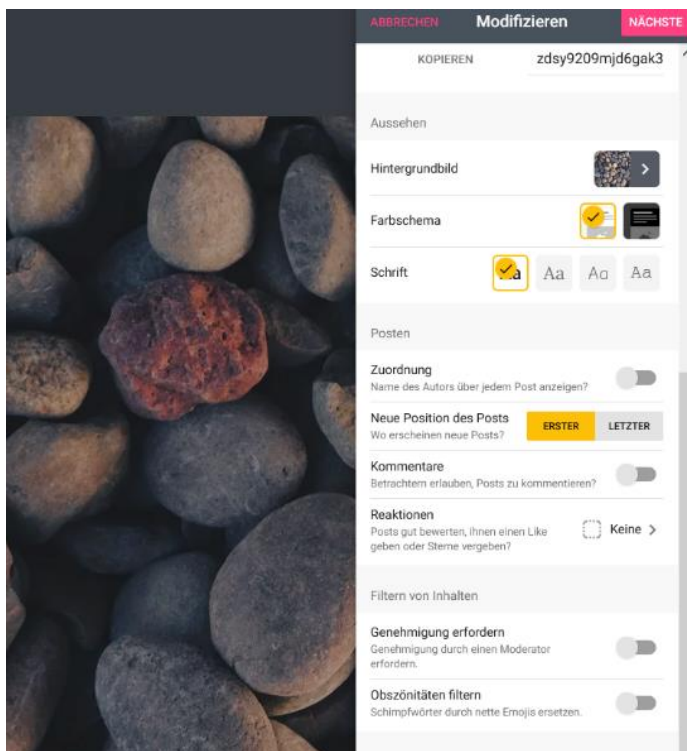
ABBRECHEN Modifizieren NÄCHSTE

KOPIEREN zdsy9209mjd6gak3

Aussehen

Hintergrundbild

Farbschema

Schrift Aa Aa Aa Aa

Posten

Zuordnung
Name des Autors über jedem Post anzeigen?

Neue Position des Posts
Wo erscheinen neue Posts?
ERSTER LETZTER

Kommentare
Betrachtern erlauben, Posts zu kommentieren?

Reaktionen
Posts gut bewerten, ihnen einen Like geben oder Sterne vergeben?
Keine >

Filtern von Inhalten

Genehmigung erfordern
Genehmigung durch einen Moderator erfordern.

Obszönitäten filtern
Schimpfwörter durch nette Emojis ersetzen.